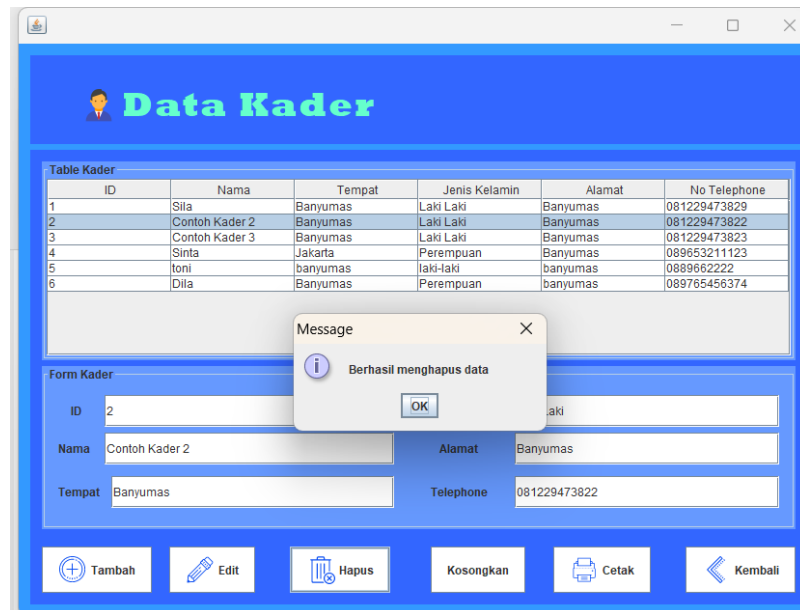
Data Kader

Table Kader

| ID | Nama | Tempat | Jenis Kelamin | Alamat | No Telephone |
|---|---|---|---|---|---|
| 1 | Sila | Banyumas | Laki Laki | Banyumas | 081229473829 |
| 2 | Contoh Kader 2 | Banyumas | Laki Laki | Banyumas | 081229473822 |
| 3 | Contoh Kader 3 | Banyumas | Laki Laki | Banyumas | 081229473823 |
| 4 | Sinta | Jakarta | Perempuan | Banyumas | 089653211123 |
| 5 | toni | banyumas | laki-laki | banyumas | 0889662222 |
| 6 | Dila | Banyumas | Perempuan | banyumas | 089765456374 |

Message

Berhasil menghapus data

OK

Form Kader

ID 2

Laki

Nama Contoh Kader 2

Alamat Banyumas

Tempat Banyumas

Telephone 081229473822

Tambah

Edit

Hapus

Kosongkan

Cetak

Kembali